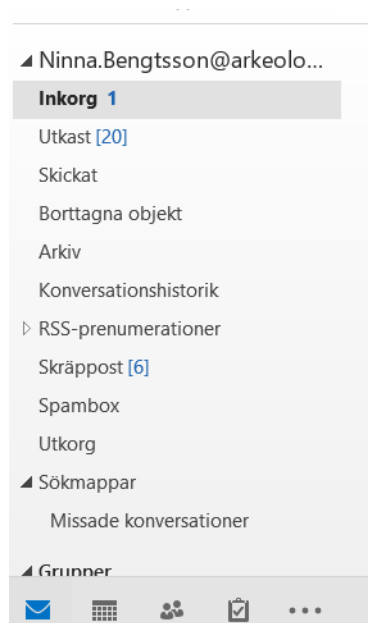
◢ Ninna.Bengtsson@arkeolo...

Inkorg 1

Utkast [20]

Skickat

Borttagna objekt

Arkiv

Konversationshistorik

▷ RSS-prenumerationer

Skräppost [6]

Spambox

Utkorg

◢ Sökmappar

Missade konversationer

◢ Grupper

...